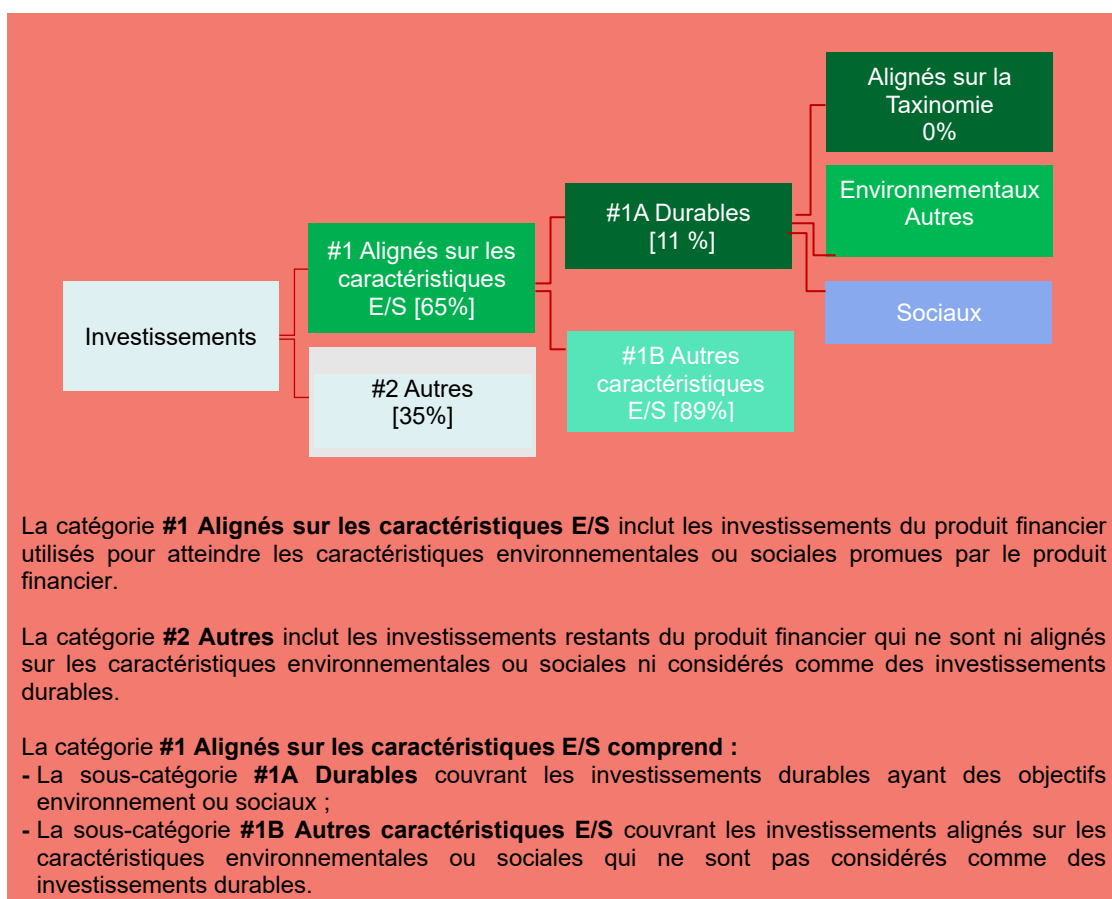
Investissements

#1 Alignés sur les caractéristiques E/S [65%]

#2 Autres [35%]

#1A Durables [11 %]

#1B Autres caractéristiques E/S [89%]

Alignés sur la Taxinomie 0%

Environnementaux Autres

Sociaux

La catégorie **#1 Alignés sur les caractéristiques E/S** inclut les investissements du produit financier utilisés pour atteindre les caractéristiques environnementales ou sociales promues par le produit financier.

La catégorie **#2 Autres** inclut les investissements restants du produit financier qui ne sont ni alignés sur les caractéristiques environnementales ou sociales ni considérés comme des investissements durables.

La catégorie **#1 Alignés sur les caractéristiques E/S comprend :**
- La sous-catégorie **#1A Durables** couvrant les investissements durables ayant des objectifs environnement ou sociaux ;
- La sous-catégorie **#1B Autres caractéristiques E/S** couvrant les investissements alignés sur les caractéristiques environnementales ou sociales qui ne sont pas considérés comme des investissements durables.